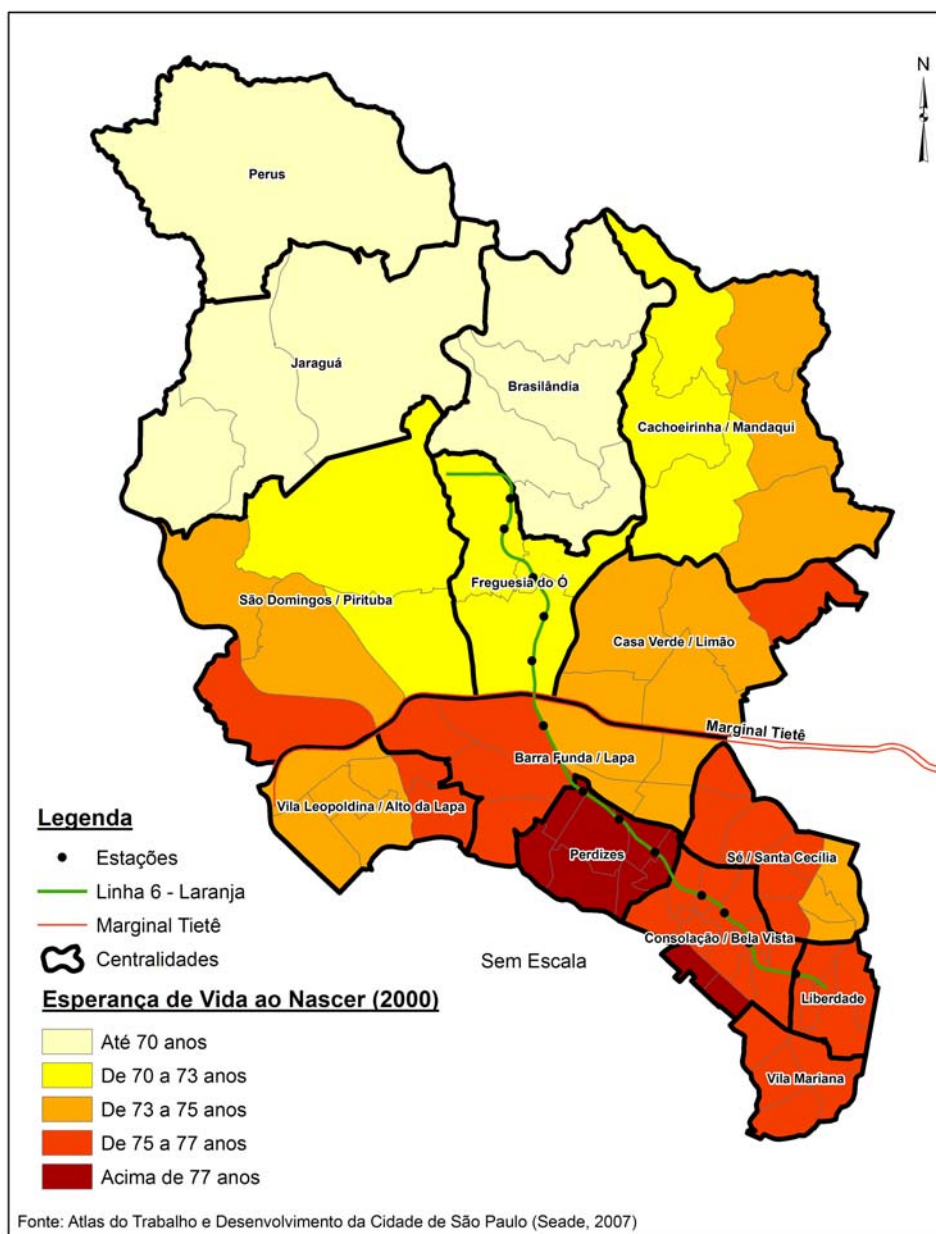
N

Perus

Jaraguá

Brasilândia

Cachoeirinha / Mandaqui

Freguesia do Ó

São Domingos / Pirituba

Casa Verde / Limão

Marginal Tietê

Barra Funda / Lapa

Vila Leopoldina / Alto da Lapa

Perdizes

Sé / Santa Cecília

Consolação / Bela Vista

Liberdade

Vila Mariana

Legenda
Estações
Linha 6 - Laranja
Marginal Tietê
Centralidades

Sem Escala

Esperança de Vida ao Nascer (2000)
Até 70 anos
De 70 a 73 anos
De 73 a 75 anos
De 75 a 77 anos
Acima de 77 anos

Fonte: Atlas do Trabalho e Desenvolvimento da Cidade de São Paulo (Seade, 2007)